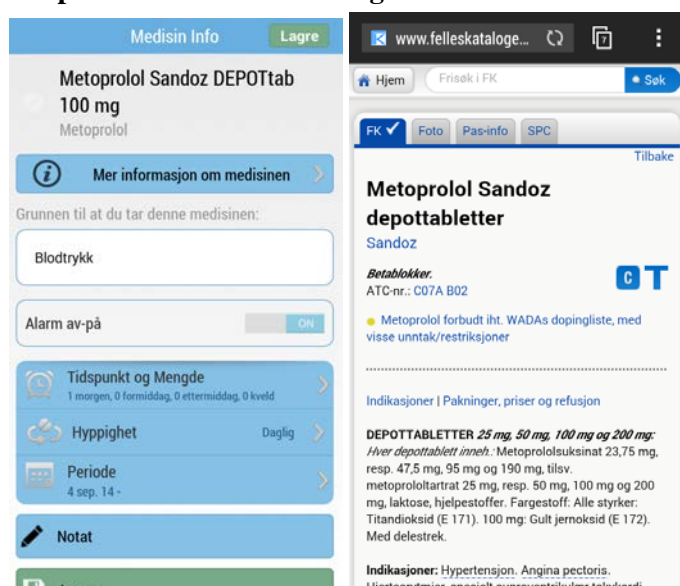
Medisin Info
Lagre

Metoprolol Sandoz DEPOTtab 100 mg
Metoprolol

Mer informasjon om medisinen

Grunnen til at du tar denne medisinen:

Blodtrykk

Alarm av-på
ON

Tidspunkt og Mengde
1 morgen, 0 formiddag, 0 ettermiddag, 0 kveld

Hyppighet
Daglig

Periode
4 sep. 14 -

Notat

www.felleskataloge...

Hjem
Frisøk i FK
Søk

FK
Foto
Pas-info
SPC

Tilbake

Metoprolol Sandoz depottabletter
Sandoz

Betablokker.
ATC-nr.: C07A B02

C T

Metoprolol forbudt iht. WADAs dopingliste, med visse unntak/restriksjoner

Indikasjoner | Pakninger, priser og refusjon

DEPOTTABLETTER 25 mg, 50 mg, 100 mg og 200 mg: Hver depottablett inneh.: Metoprololsuksinat 23,75 mg, resp. 47,5 mg, 95 mg og 190 mg, tilsv. metoprololtartrat 25 mg, resp. 50 mg, 100 mg og 200 mg, laktose, hjelpestoffer. Fargestoff: Alle styrker: Titandioksid (E 171). 100 mg: Gult jernoksid (E 172). Med delestrek.

Indikasjoner: Hypertensjon. Angina pectoris. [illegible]